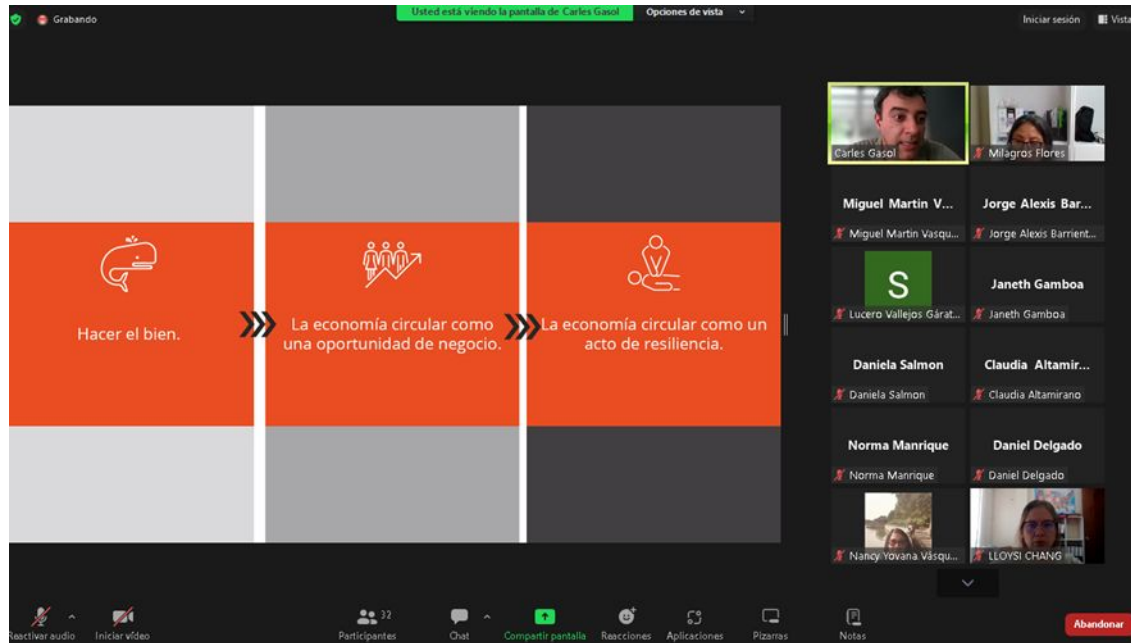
Grabando

Usted está viendo la pantalla de Carles Gasol

Opciones de vista

Iniciar sesión

Vista

Hacer el bien.

La economía circular como una oportunidad de negocio.

La economía circular como un acto de resiliencia.

Carles Gasol

Milagros Flores

Miguel Martin V...

Miguel Martin Vasqu...

Jorge Alexis Bar...

Jorge Alexis Barrient...

S

Lucero Vallejos Gárat...

Janeth Gamboa

Janeth Gamboa

Daniela Salmon

Daniela Salmon

Claudia Altamir...

Claudia Altamirano

Norma Manrique

Norma Manrique

Daniel Delgado

Daniel Delgado

Nancy Yovana Vásqu...

LLOYSI CHANG

Reactivar audio

Iniciar vídeo

32

Participantes

Chat

Compartir pantalla

Reacciones

Aplicaciones

Pizarras

Notas

Abandonar